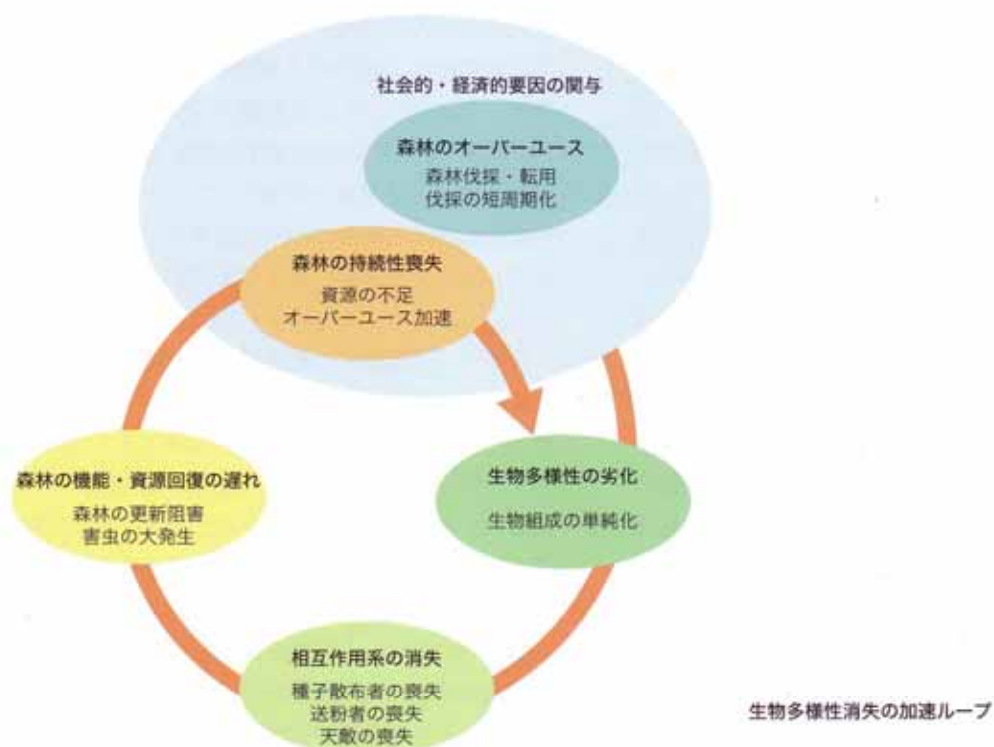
社会的・経済的要因の関与

森林のオーバーユース
森林伐採・転用
伐採の短周期化

森林の持続性喪失
資源の不足
オーバーユース加速

生物多様性の劣化
生物組成の単純化

相互作用系の消失
種子散布者の喪失
送粉者の喪失
天敵の喪失

森林の機能・資源回復の遅れ
森林の更新阻害
害虫の大発生

生物多様性消失の加速ループ